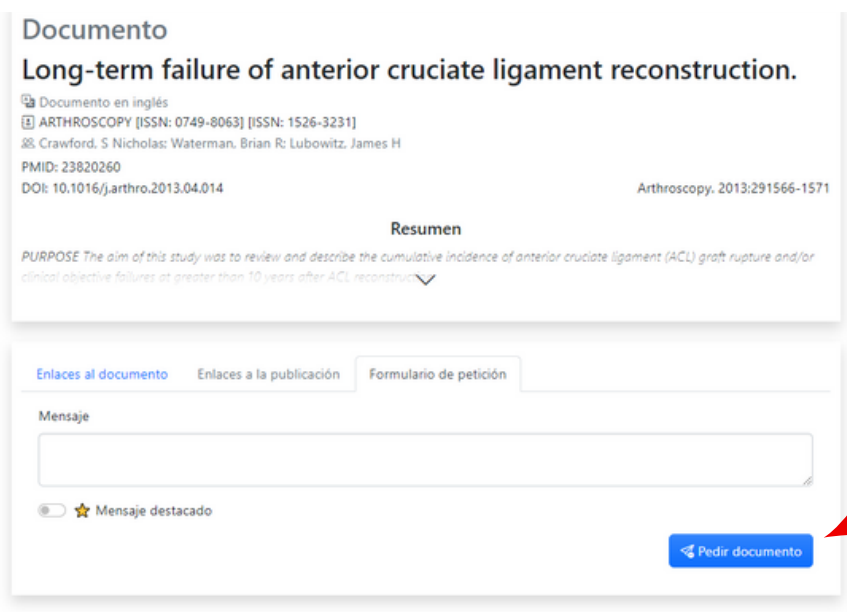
Documento

Long-term failure of anterior cruciate ligament reconstruction.

Documento en inglés
ARTHROSCOPY [ISSN: 0749-8063] [ISSN: 1526-3231]
Crawford, S Nicholas; Waterman, Brian R; Lubowitz, James H
PMID: 23820260
DOI: 10.1016/j.arthro.2013.04.014

Arthroscopy. 2013;291566-1571

Resumen

PURPOSE The aim of this study was to review and describe the cumulative incidence of anterior cruciate ligament (ACL) graft rupture and/or clinical objective failures at greater than 10 years after ACL reconstruction

Enlaces al documento | Enlaces a la publicación | Formulario de petición

Mensaje

Mensaje destacado

Pedir documento